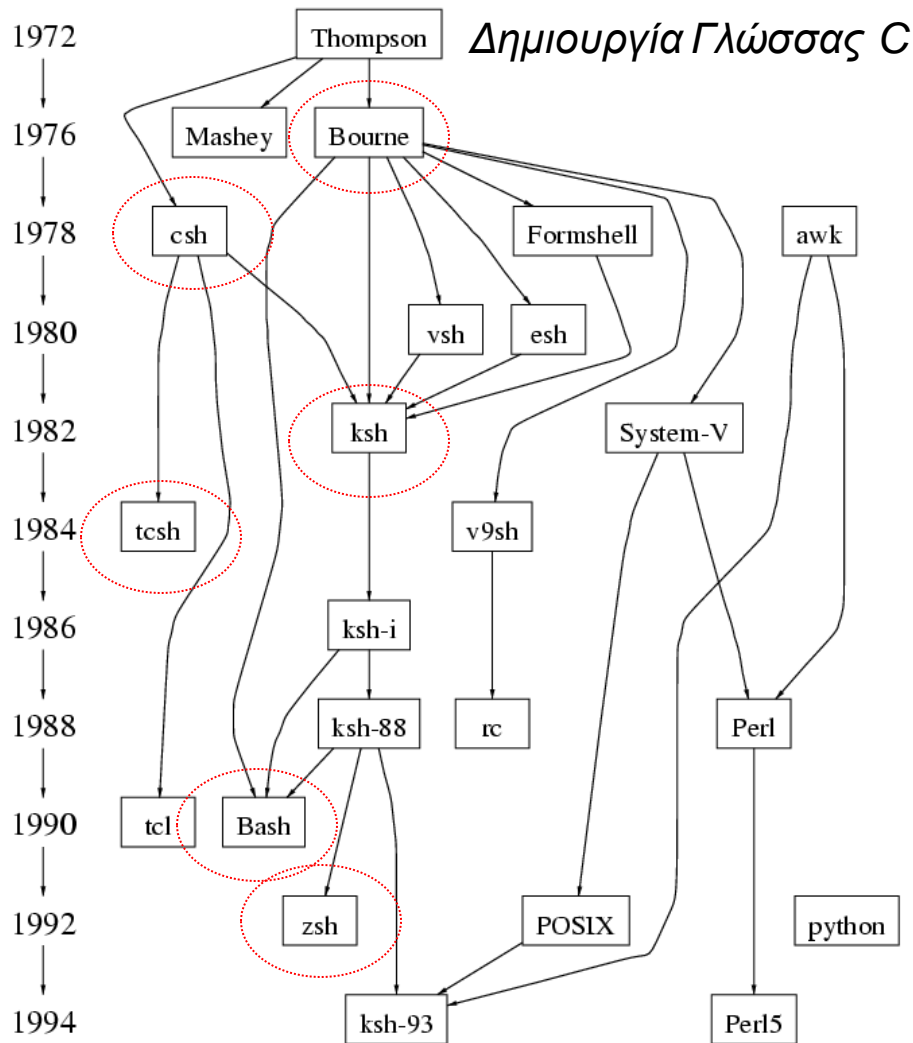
Δημιουργία Γλώσσας C

1972
1976
1978
1980
1982
1984
1986
1988
1990
1992
1994

Thompson
Mashey
Bourne
csh
Formshell
awk
vsh
esh
ksh
System-V
tcsh
v9sh
ksh-i
ksh-88
rc
Perl
tcl
Bash
zsh
POSIX
python
ksh-93
Perl5